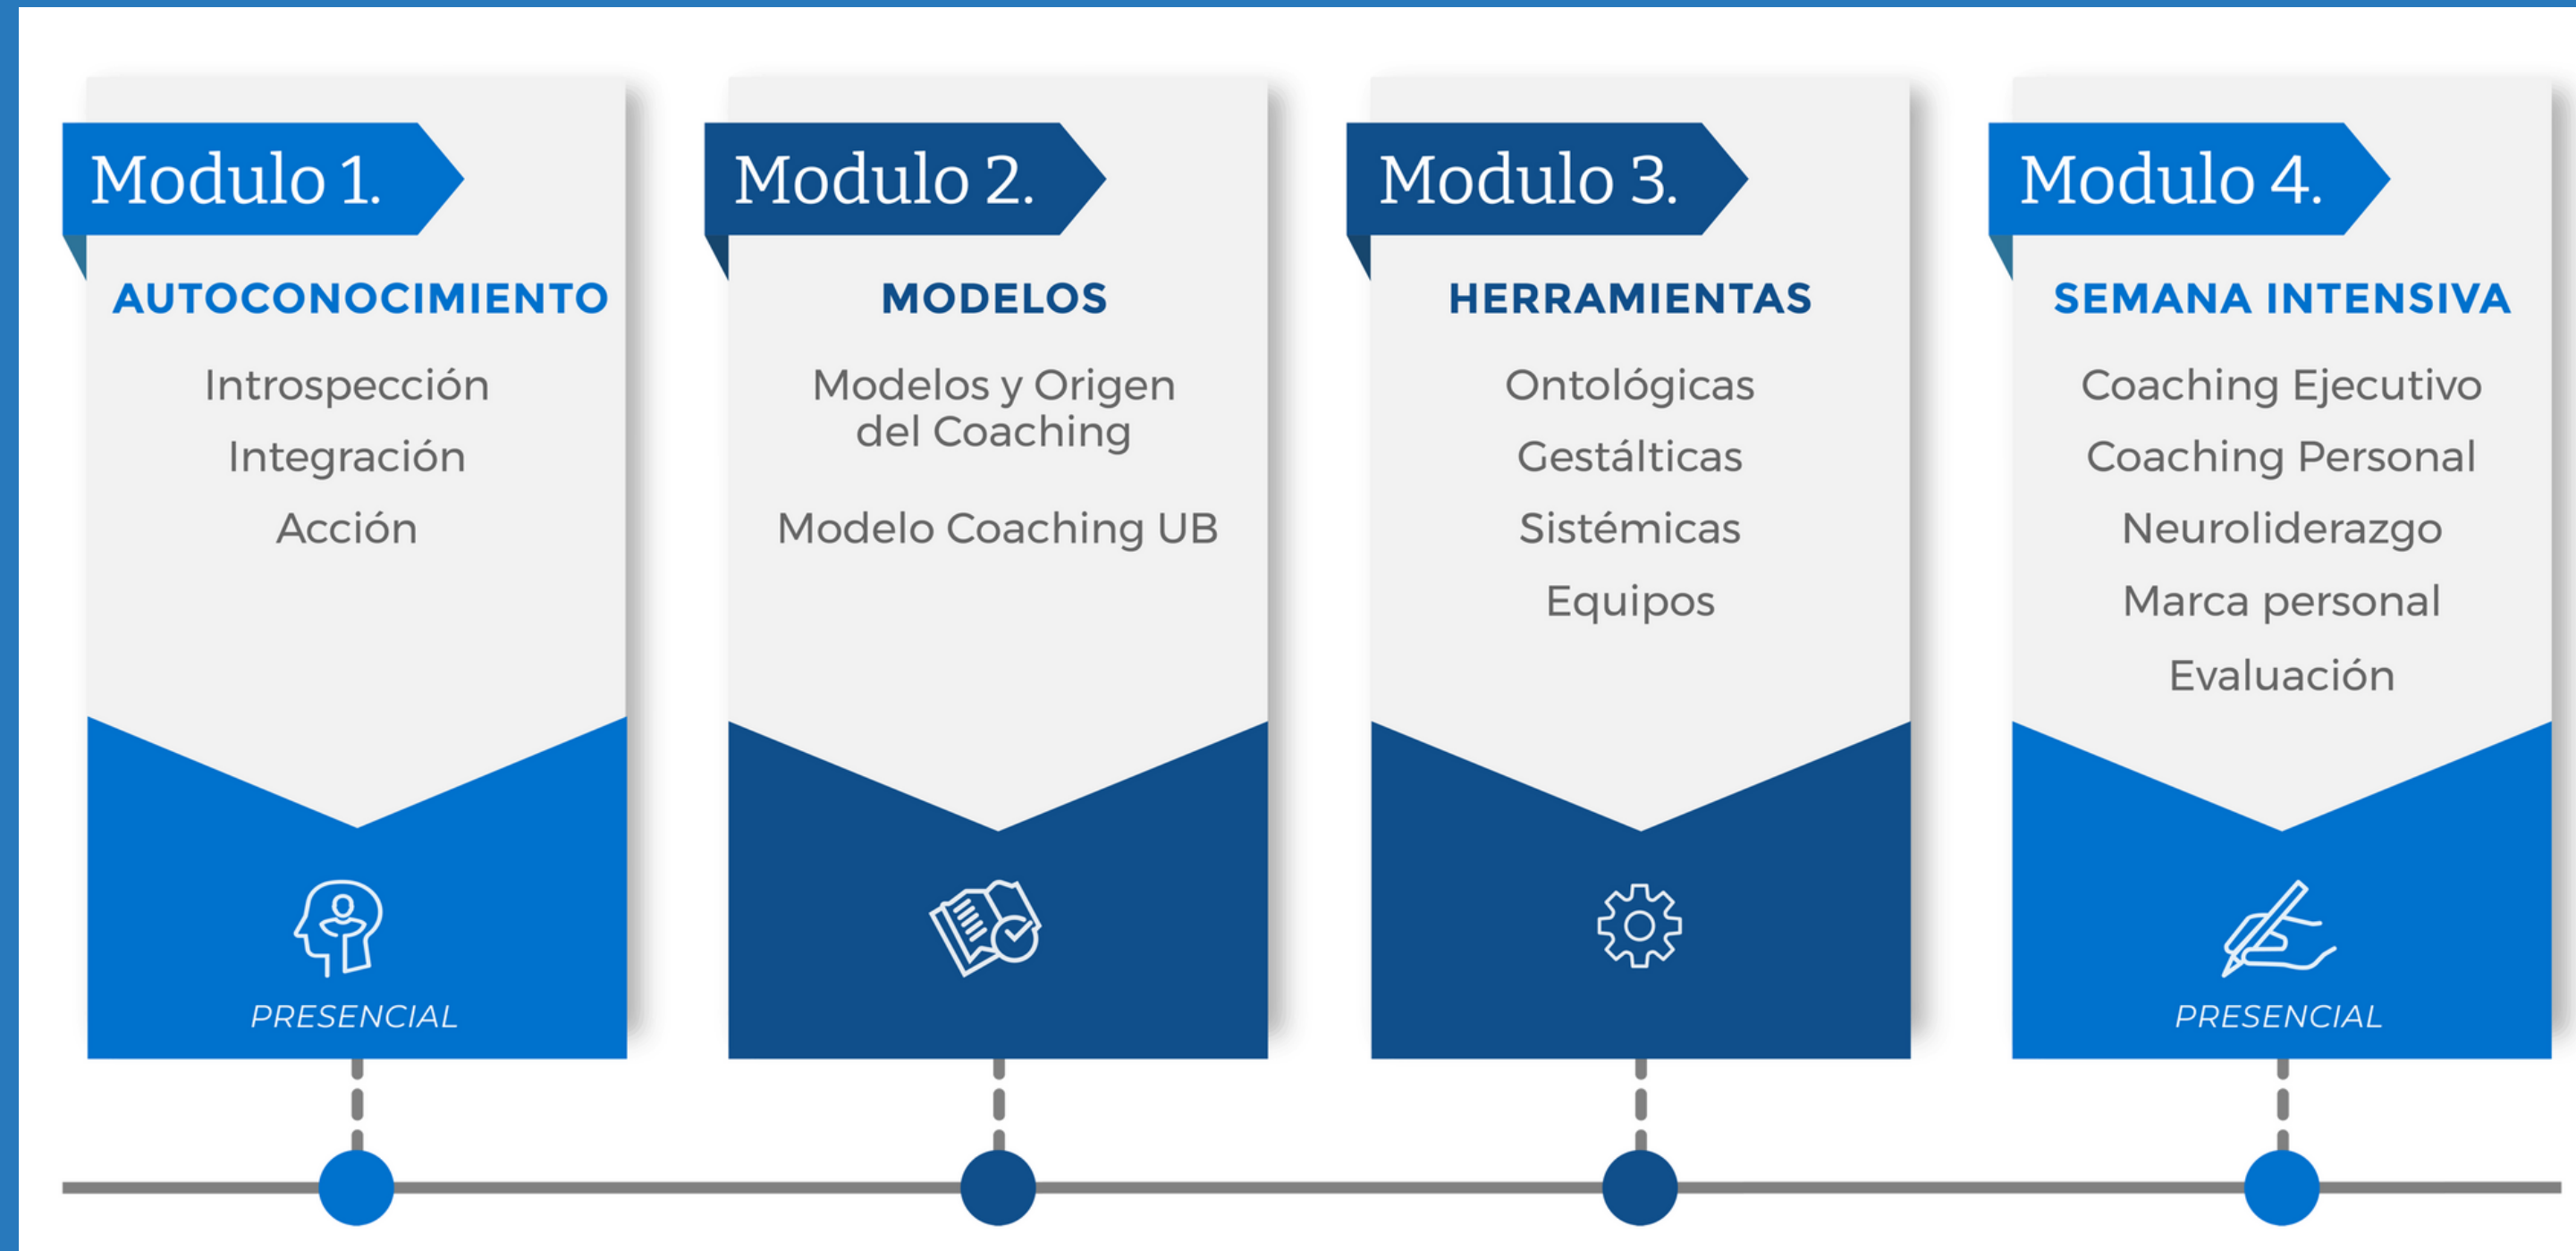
Modulo 1.

AUTOCONOCIMIENTO

Introspección

Integración

Acción

PRESENCIAL

Modulo 2.

MODELOS

Modelos y Origen del Coaching

Modelo Coaching UB

Modulo 3.

HERRAMIENTAS

Ontológicas

Gestálticas

Sistémicas

Equipos

Modulo 4.

SEMANA INTENSIVA

Coaching Ejecutivo

Coaching Personal

Neuroliderazgo

Marca personal

Evaluación

PRESENCIAL